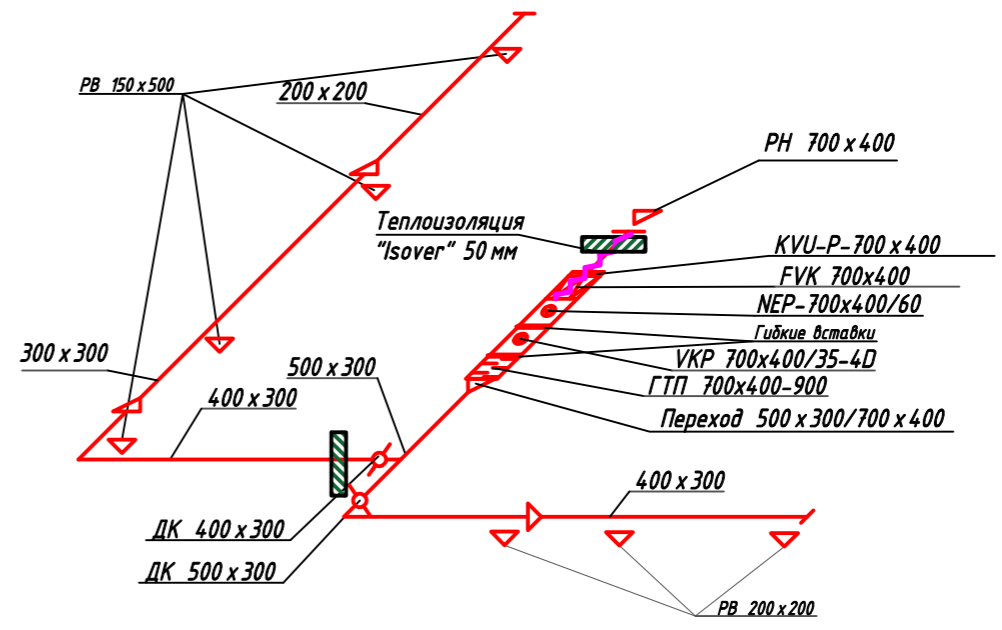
РВ 150 x 500
200 x 200
РН 700 x 400
Теплоизоляция
"Isover" 50 мм
KVU-P-700 x 400
FVK 700x400
NEP-700x400/60
Гибкие вставки
VKP 700x400/35-4D
ГТП 700x400-900
Переход 500 x 300/700 x 400
300 x 300
500 x 300
400 x 300
400 x 300
ДК 400 x 300
ДК 500 x 300
РВ 200 x 200